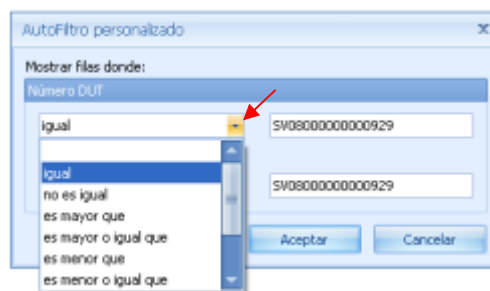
AutoFiltro personalizado

x

Mostrar filas donde:

Número DUT

igual

SV08000000000929

igual
no es igual
es mayor que
es mayor o igual que
es menor que
es menor o igual que

SV08000000000929

Aceptar

Cancelar